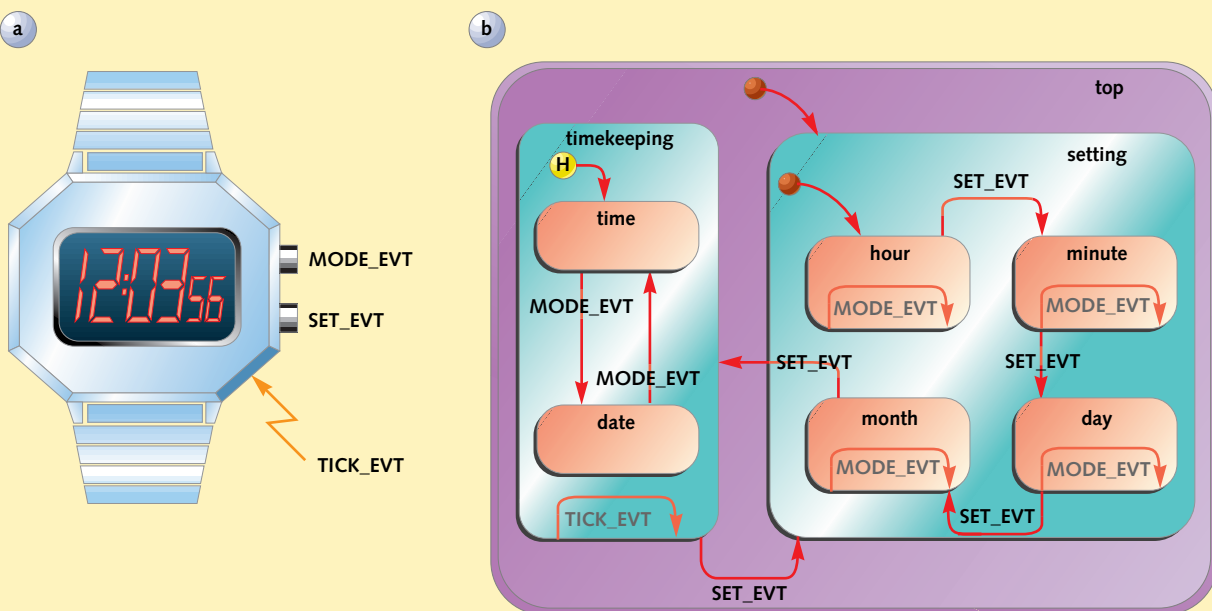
a

12:03 56

MODE_EVT

SET_EVT

TICK_EVT

b

top

timekeeping

H

time

MODE_EVT

MODE_EVT

date

TICK_EVT

setting

SET_EVT

hour

MODE_EVT

minute

MODE_EVT

SET_EVT

SET_EVT

month

MODE_EVT

day

MODE_EVT

SET_EVT

SET_EVT